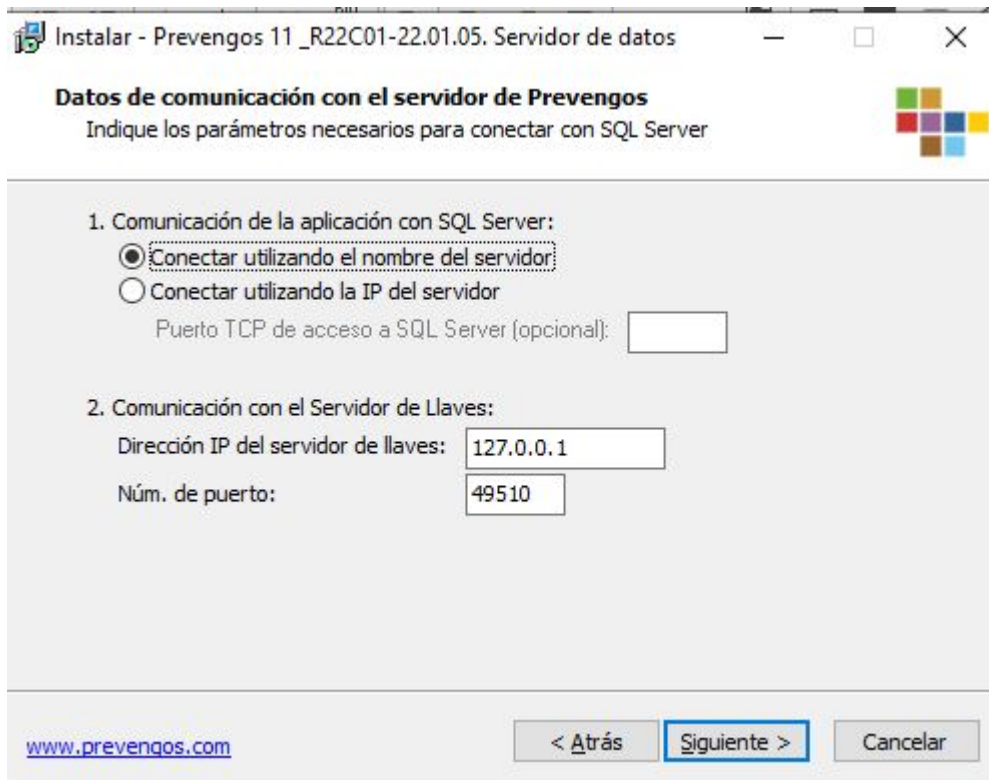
Instalar - Prevengos 11 _R22C01-22.01.05. Servidor de datos

Datos de comunicación con el servidor de Prevengos
Indique los parámetros necesarios para conectar con SQL Server

1. Comunicación de la aplicación con SQL Server:
Conectar utilizando el nombre del servidor
Conectar utilizando la IP del servidor
Puerto TCP de acceso a SQL Server (opcional):

2. Comunicación con el Servidor de Llaves:
Dirección IP del servidor de llaves: 127.0.0.1
Núm. de puerto: 49510

www.prevengos.com

< Atrás
Siguiente >
Cancelar